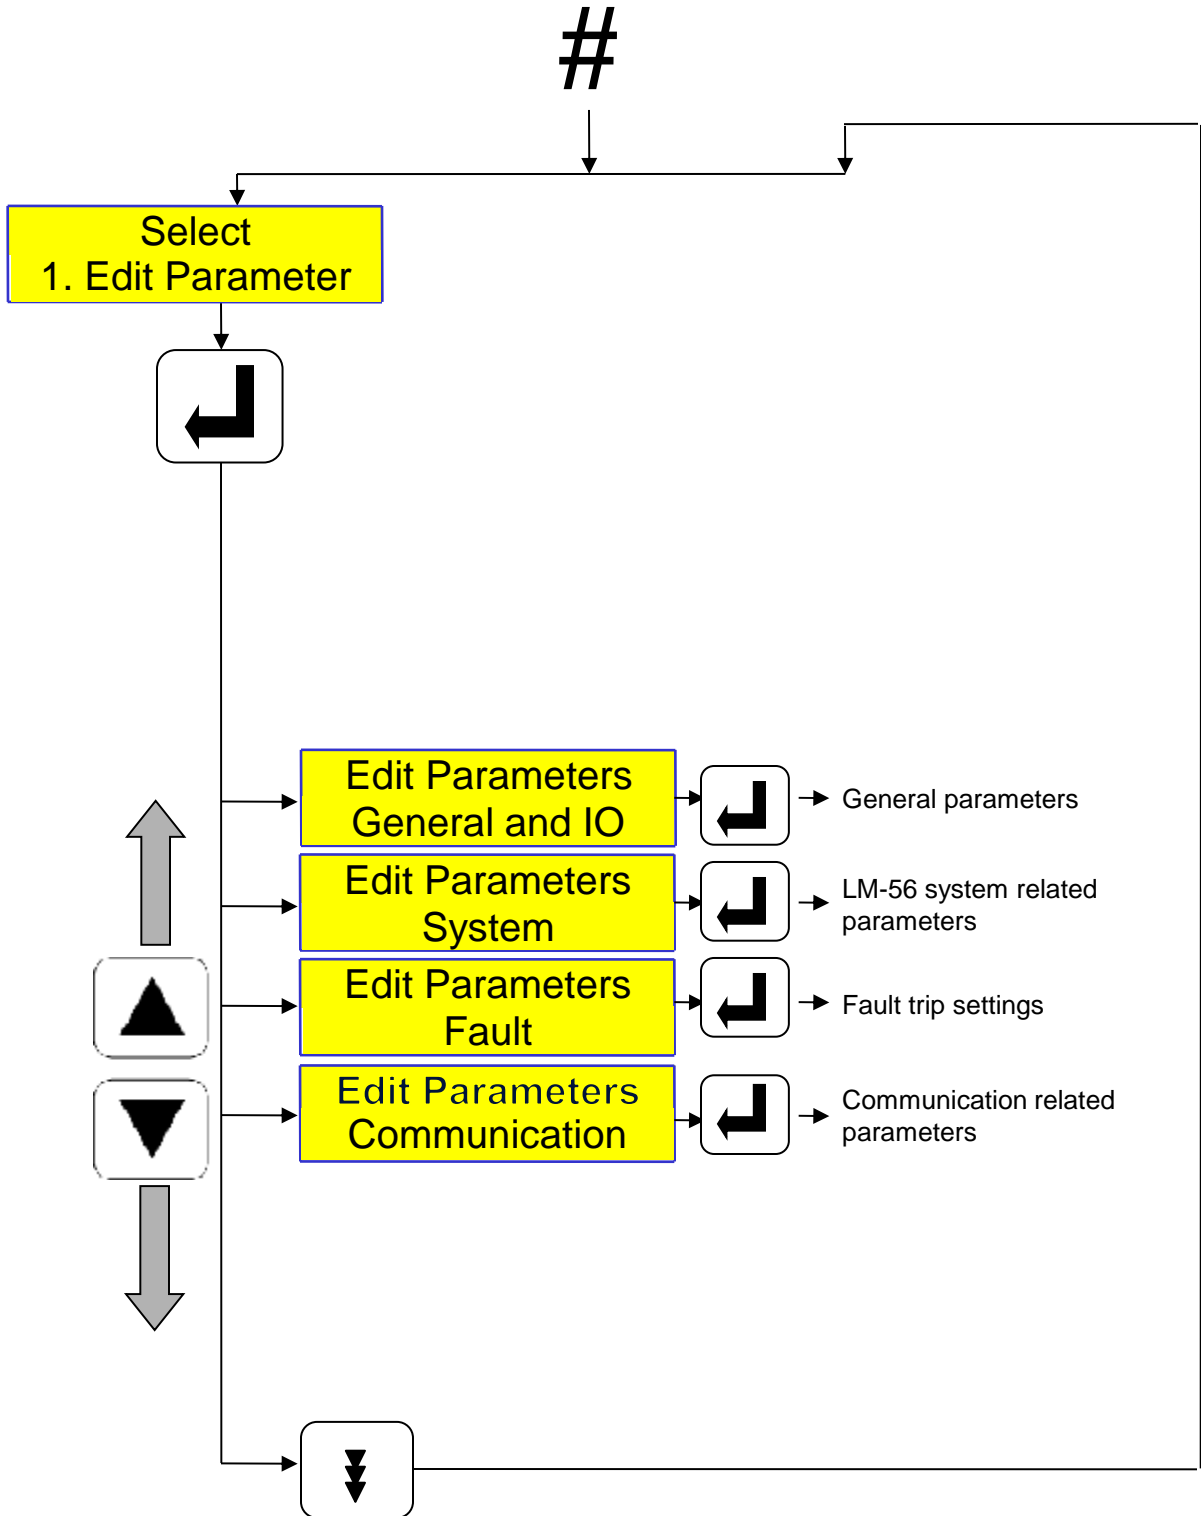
#

Select
1. Edit Parameter

Edit Parameters
General and IO

General parameters

Edit Parameters
System

LM-56 system related parameters

Edit Parameters
Fault

Fault trip settings

Edit Parameters
Communication

Communication related parameters